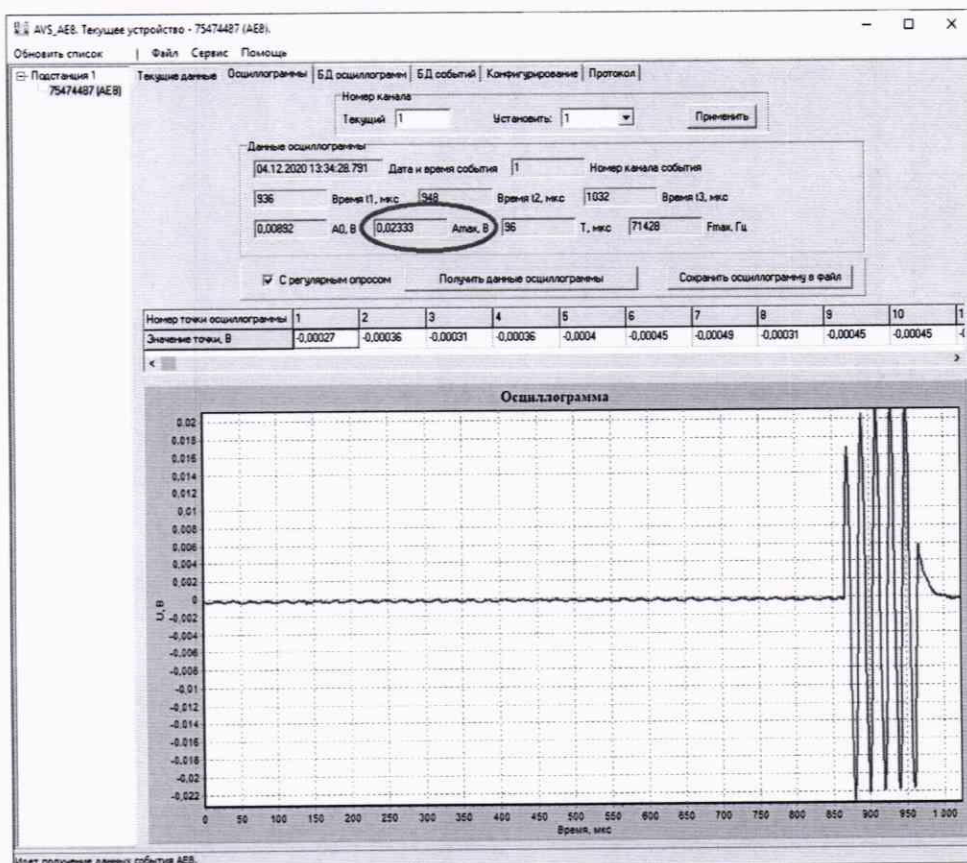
AVS_AE8. Текущее устройство - 75474487 (AE8).

Обновить список | Файл Сервис Помощь

Подстанция 1
75474487 (AE8)

Текущие данные | Осциллограммы | БД осциллограмм | БД событий | Конфигурирование | Протокол

Номер канала
Текущий 1 Установить: 1 Применить

Данные осциллограммы
04.12.2020 13:34:28.791 Дата и время события 1 Номер канала события
936 Время t1, мкс 948 Время t2, мкс 1032 Время t3, мкс
0,00892 A0, В 0,02333 Amax, В 96 T, мкс 71428 Fmax, Гц

С регулярным опросом | Получить данные осциллограммы | Сохранить осциллограмму в файл

| Номер точки осциллограммы | 1 | 2 | 3 | 4 | 5 | 6 | 7 | 8 | 9 | 10 |
|---|---|---|---|---|---|---|---|---|---|---|
| Значение точки, В | -0,00027 | -0,00036 | -0,00031 | -0,00036 | -0,0004 | -0,00045 | -0,00049 | -0,00031 | -0,00045 | -0,00045 |

Осциллограмма

0,02 0,018 0,016 0,014 0,012 0,01 0,008 0,006 0,004 0,002 0 -0,002 -0,004 -0,006 -0,008 -0,01 -0,012 -0,014 -0,016 -0,018 -0,02 -0,022

U, В

0 50 100 150 200 250 300 350 400 450 500 550 600 650 700 750 800 850 900 950 1 000
Время, мкс

Идет получение данных события AE8.